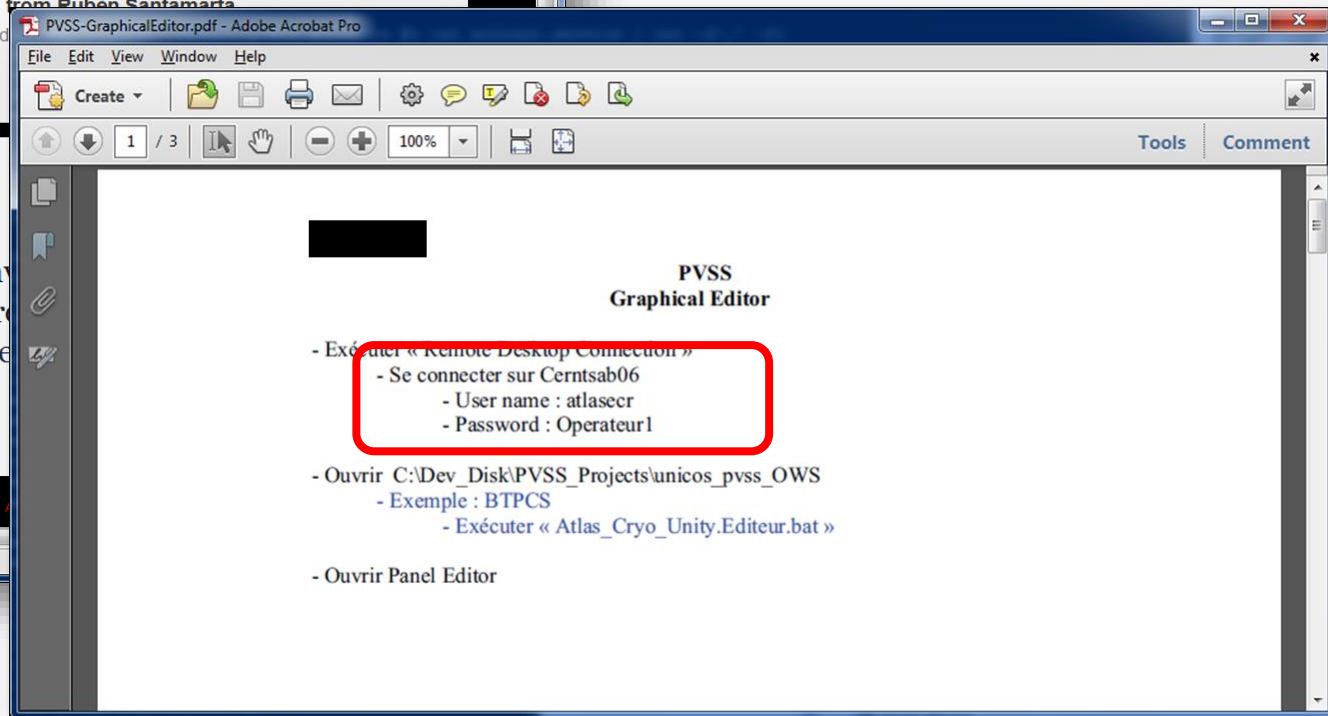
from Ruben Santamarta

PVSS-GraphicalEditor.pdf - Adobe Acrobat Pro

File Edit View Window Help

Create

1 / 3

100%

Tools Comment

PVSS
Graphical Editor

- Exécuter « Remote Desktop Connection »
- Se connecter sur Cerntsab06
- User name : atlasecr
- Password : Operateur1

- Ouvrir C:\Dev_Disk\PVSS_Projects\unicos_pvss_OWS
- Exemple : BTPCS
- Exécuter « Atlas_Cryo_Unity.Editeur.bat »

- Ouvrir Panel Editor